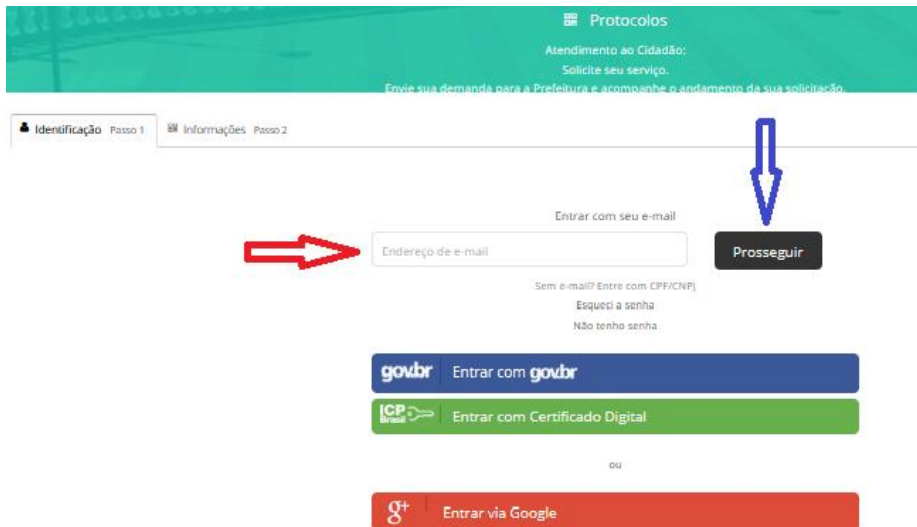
Protocolos

Atendimento ao Cidadão:
Solicite seu serviço.
Envie sua demanda para a Prefeitura e acompanhe o andamento da sua solicitação.

Identificação Passo 1

Informações Passo 2

Entrar com seu e-mail

Endereço de e-mail

Prosseguir

Sem e-mail? Entre com CPF/CNPJ

Esqueci a senha

Não tenho senha

gov.br Entrar com gov.br

ICP Brasil Entrar com Certificado Digital

ou

Entrar via Google